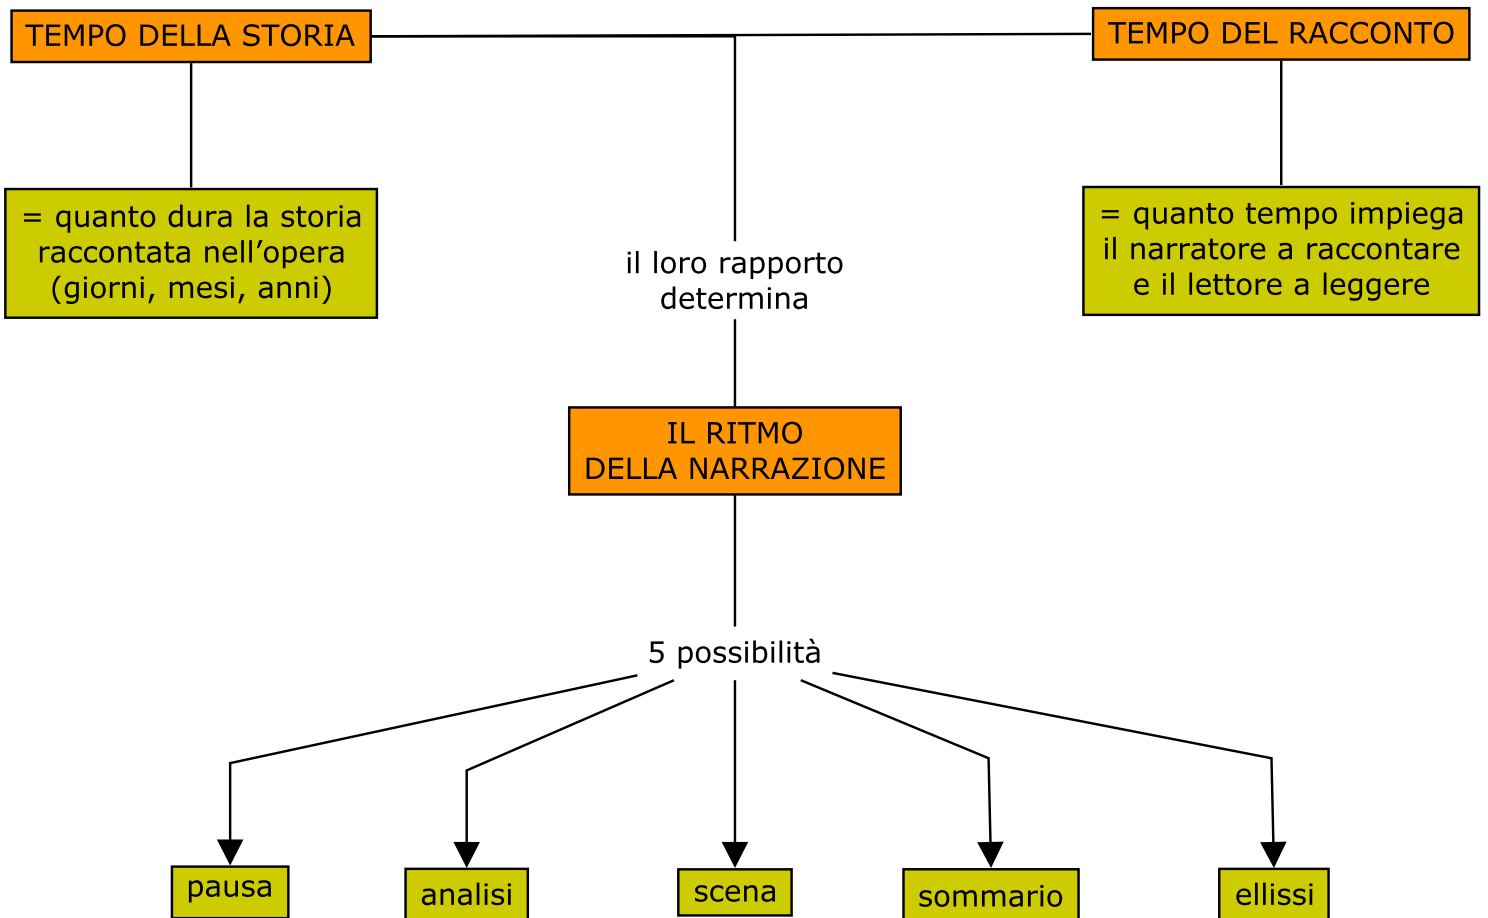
TEMPO DELLA STORIA

TEMPO DEL RACCONTO

= quanto dura la storia raccontata nell’opera (giorni, mesi, anni)

il loro rapporto determina

= quanto tempo impiega il narratore a raccontare e il lettore a leggere

IL RITMO
DELLA NARRAZIONE

5 possibilità

pausa

analisi

scena

sommario

ellissi